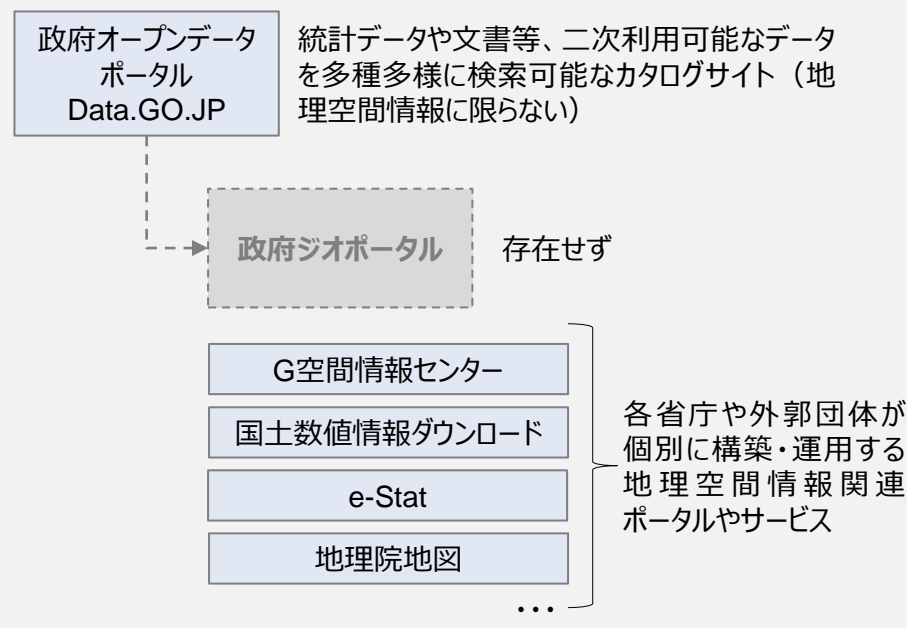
政府オープンデータポータル
Data.GO.JP

統計データや文書等、二次利用可能なデータを多種多様に検索可能なカタログサイト（地理空間情報に限らない）

政府ジオポータル

存在せず

G空間情報センター

国土数値情報ダウンロード

e-Stat

地理院地図

…

各省庁や外郭団体が個別に構築・運用する地理空間情報関連ポータルやサービス